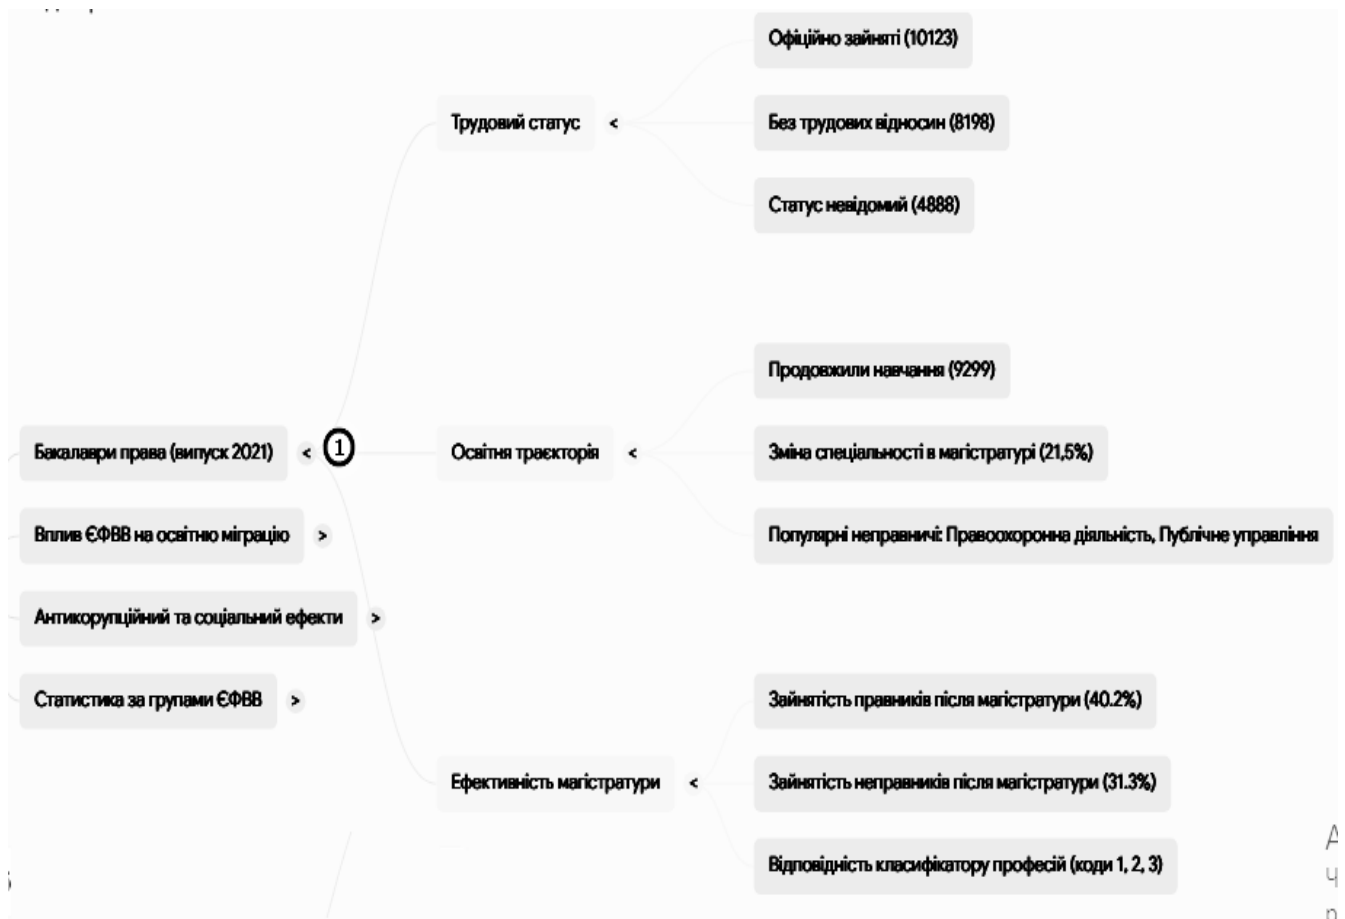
Офіційно зайняті (10123)

Трудовий статус <

Без трудових відносин (8198)

Статус невідомий (4888)

Продовжили навчання (9299)

Бакалаври права (випуск 2021) < 1

Освітня траєкторія <

Зміна спеціальності в магістратурі (21,5%)

Вплив ЄФВВ на освітню міграцію >

Популярні неправничі: Правоохоронна діяльність, Публічне управління

Антикорупційний та соціальний ефекти >

Статистика за групами ЄФВВ >

Зайнятість правників після магістратури (40.2%)

Ефективність магістратури <

Зайнятість неправників після магістратури (31.3%)

Відповідність класифікатору професій (коди 1, 2, 3)

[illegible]